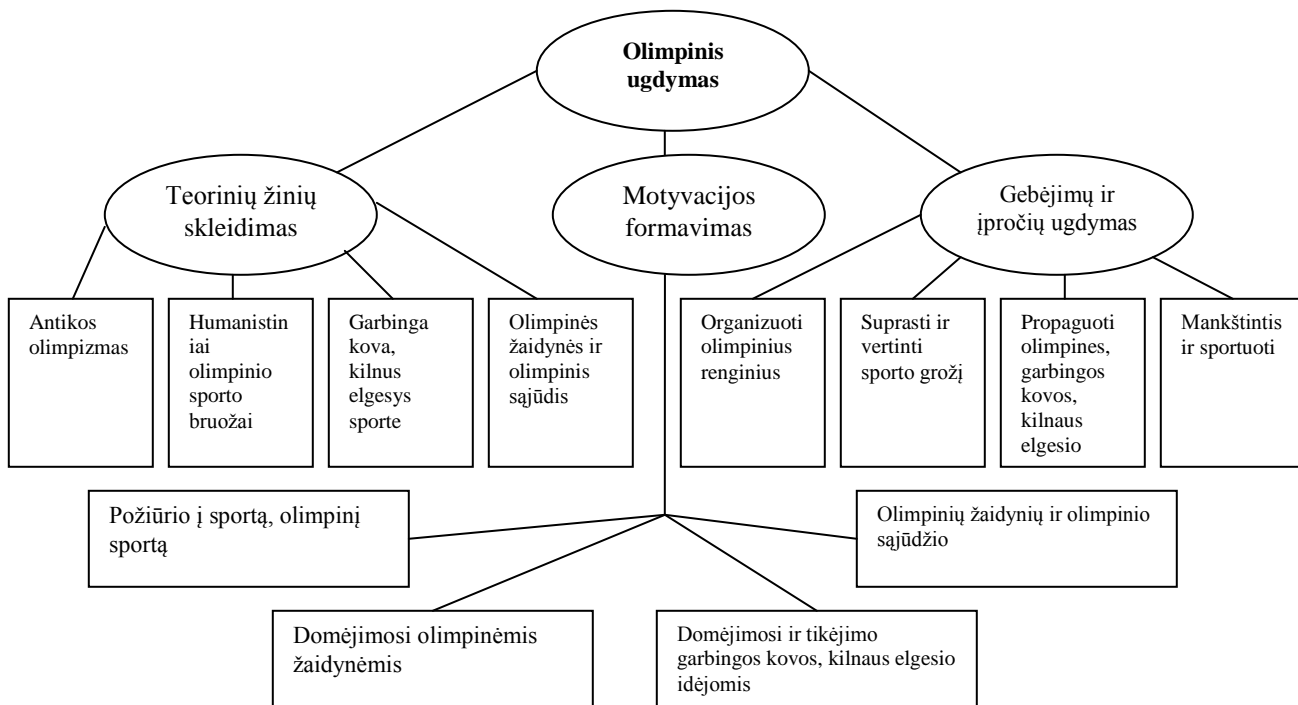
**Olimpinis ugdymas**

Teorinių žinių skleidimas

Motyvacijos formavimas

Gebėjimų ir įpročių ugdymas

Antikos olimpizmas

Humanistin iai olimpinio sporto bruožai

Garbinga kova, kilnus elgesys sporte

Olimpinės žaidynės ir olimpinis sąjūdis

Organizuoti olimpinius renginius

Suprasti ir vertinti sporto grožį

Propaguoti olimpines, garbingos kovos, kilnaus elgesio

Mankštintis ir sportuoti

Požiūrio į sportą, olimpinį sportą

Olimpinių žaidynių ir olimpinio sąjūdžio

Domėjimosi olimpinėmis žaidynėmis

Domėjimosi ir tikėjimo garbingos kovos, kilnaus elgesio idėjomis